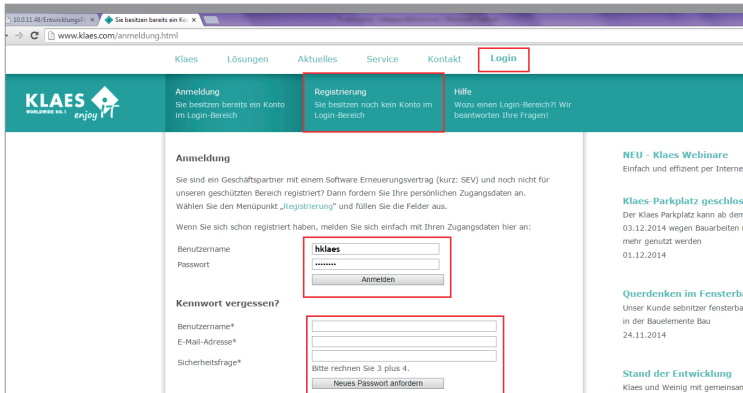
10.0.11.48/Entwicklungs/ ×
Sie besitzen bereits ein Ko ×

www.klaes.com/anmeldung.html

Klaes Lösungen Aktuelles Service Kontakt Login

KLAES WORLDWIDE NO. 1 enjoy

Anmeldung
Sie besitzen bereits ein Konto im Login-Bereich

Registrierung
Sie besitzen noch kein Konto im Login-Bereich

Hilfe
Wozu einen Login-Bereich?! Wir beantworten Ihre Fragen!

Anmeldung

Sie sind ein Geschäftspartner mit einem Software Erneuerungsvertrag (kurz: SEV) und noch nicht für unseren geschützten Bereich registriert? Dann fordern Sie Ihre persönlichen Zugangsdaten an. Wählen Sie den Menüpunkt „Registrierung" und füllen Sie die Felder aus.

Wenn Sie sich schon registriert haben, melden Sie sich einfach mit Ihren Zugangsdaten hier an:

Benutzername hklaes
Passwort ••••••••
Anmelden

Kennwort vergessen?

Benutzername*
E-Mail-Adresse*
Sicherheitsfrage*
Bitte rechnen Sie 3 plus 4.
Neues Passwort anfordern

NEU - Klaes Webinare
Einfach und effizient per Interne

Klaes-Parkplatz geschlos
Der Klaes Parkplatz kann ab den 03.12.2014 wegen Bauarbeiten mehr genutzt werden
01.12.2014

Querdenken im Fensterba
Unser Kunde sebnitzer fensterba in der Bauelemente Bau
24.11.2014

Stand der Entwicklung
Klaes und Weinig mit gemeinsan